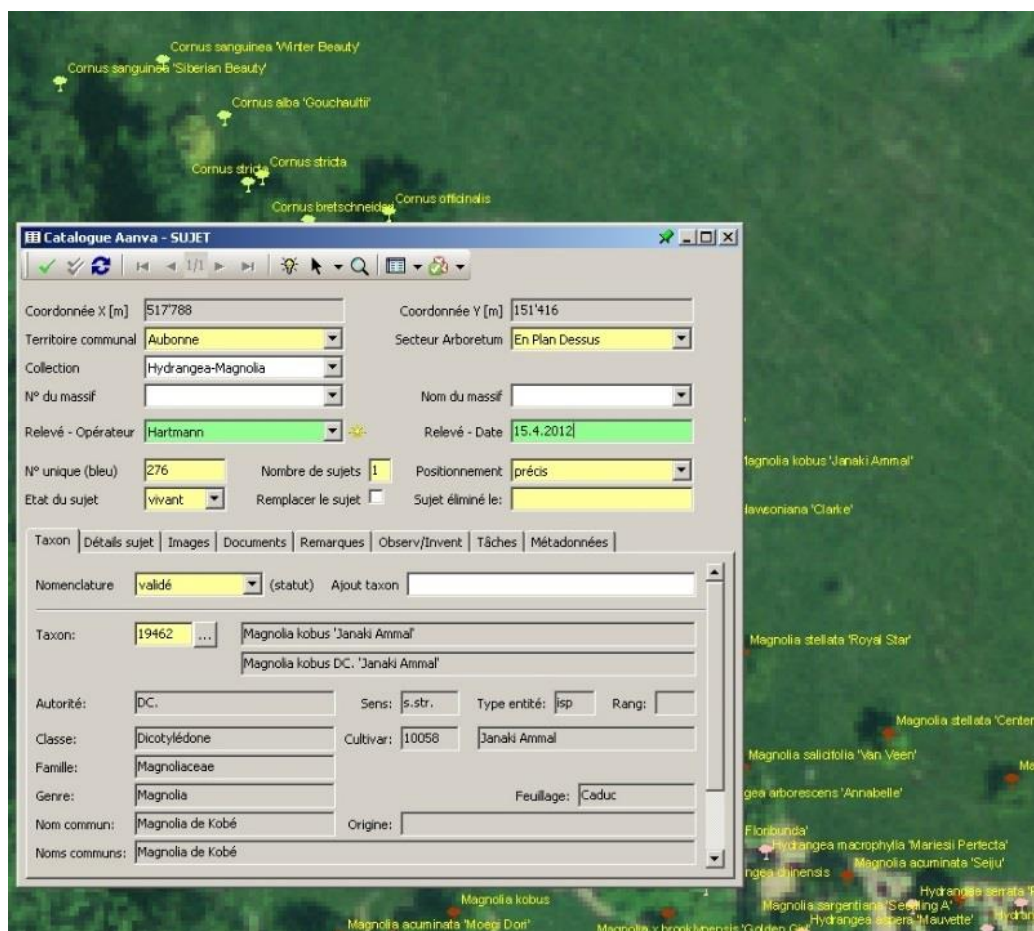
Cornus sanguinea 'Winter Beauty'
Cornus sanguinea 'Siberian Beauty'
Cornus alba 'Gouchaultii'
Cornus stricta Cornus stricta
Cornus bretschneideri Cornus officinalis

Catalogue Aanva - SUJET

1/1

Coordonnée X [m] 517'788
Coordonnée Y [m] 151'416
Territoire communal Aubonne
Secteur Arboretum En Plan Dessus
Collection Hydrangea-Magnolia
N° du massif
Nom du massif
Relevé - Opérateur Hartmann
Relevé - Date 15.4.2012
N° unique (bleu) 276
Nombre de sujets 1
Positionnement précis
Etat du sujet vivant
Remplacer le sujet
Sujet éliminé le:

Taxon | Détails sujet | Images | Documents | Remarques | Observ/Invent | Tâches | Métadonnées

Nomenclature validé (statut) Ajout taxon

Taxon: 19462 ... Magnolia kobus 'Janaki Ammal'
Magnolia kobus DC. 'Janaki Ammal'

Autorité: DC.
Sens: s.str.
Type entité: isp
Rang:
Classe: Dicotylédone
Cultivar: 10058 Janaki Ammal
Famille: Magnoliaceae
Genre: Magnolia
Feuillage: Caduc
Nom commun: Magnolia de Kobé
Origine:
Noms communs: Magnolia de Kobé

Magnolia kobus 'Janaki Ammal'
lawsoniana 'Clarke'
Magnolia stellata 'Royal Star'
Magnolia stellata 'Center
Magnolia salicifolia 'Van Veen'
Ma
gea arborescens 'Annabelle'
Floribunda'
Hydrangea macrophylla 'Mariesi Perfecta'
Magnolia acuminata 'Seiju'
ngea chinensis
Hydrangea serrata
Magnolia kobus
Magnolia sargentiana 'Sea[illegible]ing A'
Hydrangea aspera 'Mauvette'
Hydran
Magnolia acuminata 'Moegi Dori'
Magnolia x brooklynensis 'Golden Gi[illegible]'